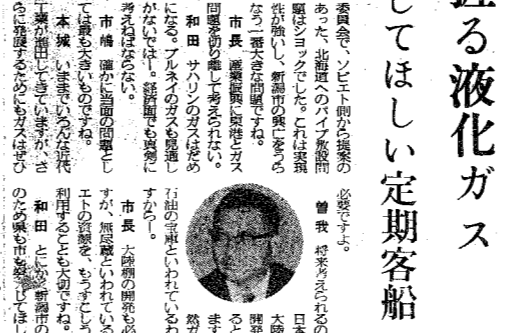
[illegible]る液化ガス
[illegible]してほしい定期客船

委員会で、ソビエト側から提案のあった、北海道へのパイプ敷設問題はショックでした。これは実現性が強いし、新潟市の興亡をうらなう一番大きな問題ですね。

市長　運輸振興と東港とガス問題を切り離して考えられない。

和田　サハリンのガスはだめになる。ブルネイのガスは見通しがないでは—。経済問題でも真剣に考えねばならない。

市橋　確かに当面の問題としては最も大きいものですね。

本城　いままでいろんな近代工業が進出してきていますが、さらに発展するためにもガスはぜひ必要ですよ。

曽我　将来考えられる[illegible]

市長　大陸棚の開発も必要ですが、無尽蔵といわれているソビエトの資源を、もうすこし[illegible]利用することも大切ですね。

和田　とにかく新潟市のためのため県も市も努力してほしい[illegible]

石油の宝庫といわれているわけですから—。